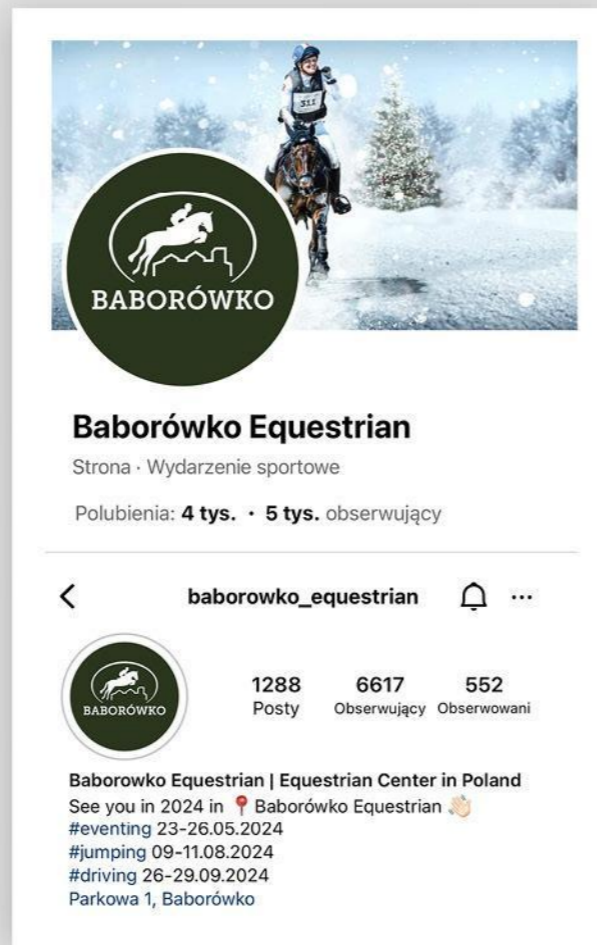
311

BABORÓWKO

Baborówko Equestrian

Strona · Wydarzenie sportowe

Polubienia: 4 tys. · 5 tys. obserwujący

<

baborowko_equestrian

...

BABORÓWKO

| 1288 | 6617 | 552 |
|---|---|---|
| Posty | Obserwujący | Obserwowani |

Baborowko Equestrian | Equestrian Center in Poland
See you in 2024 in 📍 Baborówko Equestrian 👋
#eventing 23-26.05.2024
#jumping 09-11.08.2024
#driving 26-29.09.2024
Parkowa 1, Baborówko